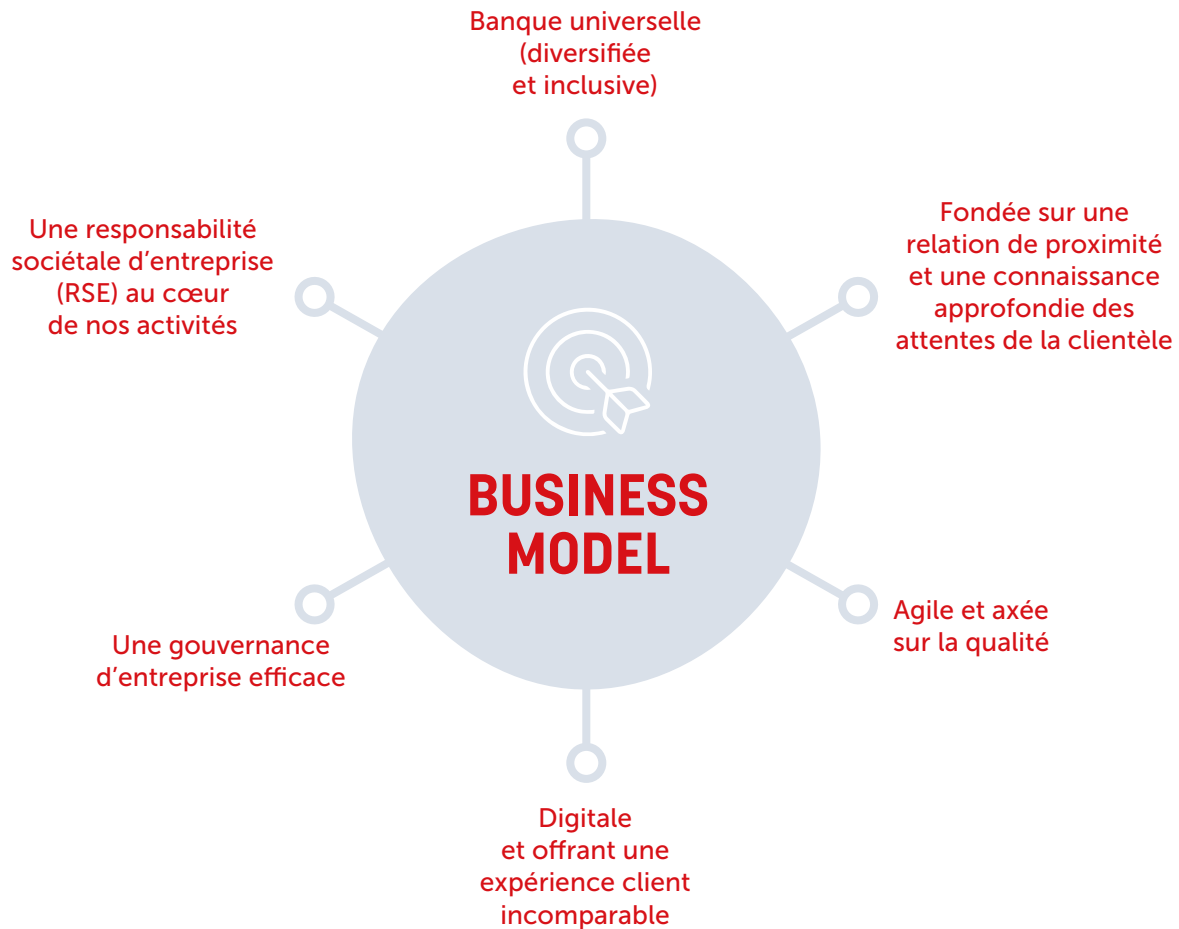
Banque universelle (diversifiée et inclusive)

Une responsabilité sociétale d’entreprise (RSE) au cœur de nos activités

Fondée sur une relation de proximité et une connaissance approfondie des attentes de la clientèle

BUSINESS MODEL

Une gouvernance d’entreprise efficace

Agile et axée sur la qualité

Digitale et offrant une expérience client incomparable